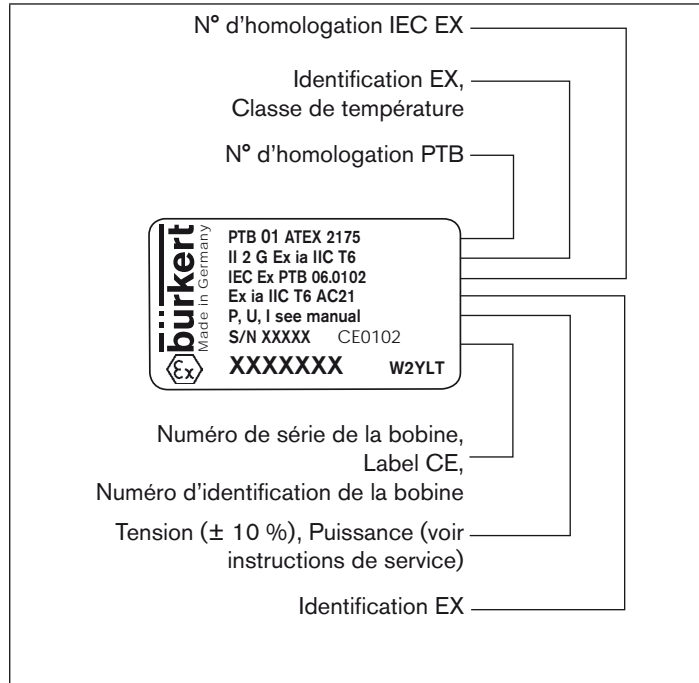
N° d'homologation IEC EX

Identification EX,
Classe de température

N° d'homologation PTB

bürkert
Made in Germany

PTB 01 ATEX 2175
II 2 G Ex ia IIC T6
IEC Ex PTB 06.0102
Ex ia IIC T6 AC21
P, U, I see manual
S/N XXXXX CE0102

Ex

XXXXXXX W2YLT

Numéro de série de la bobine,
Label CE,
Numéro d'identification de la bobine

Tension (± 10 %), Puissance (voir instructions de service)

Identification EX